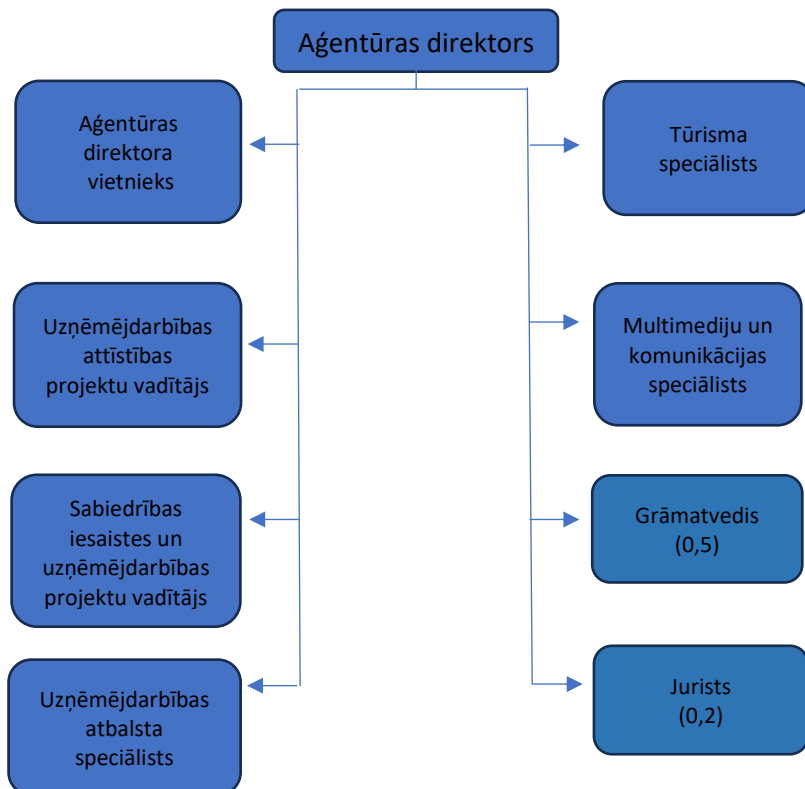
Aģentūras direktors

Aģentūras direktora vietnieks

Uzņēmējdarbības attīstības projektu vadītājs

Sabiedrības iesaistes un uzņēmējdarbības projektu vadītājs

Uzņēmējdarbības atbalsta speciālists

Tūrisma speciālists

Multimediju un komunikācijas speciālists

Grāmatvedis (0,5)

Jurists (0,2)